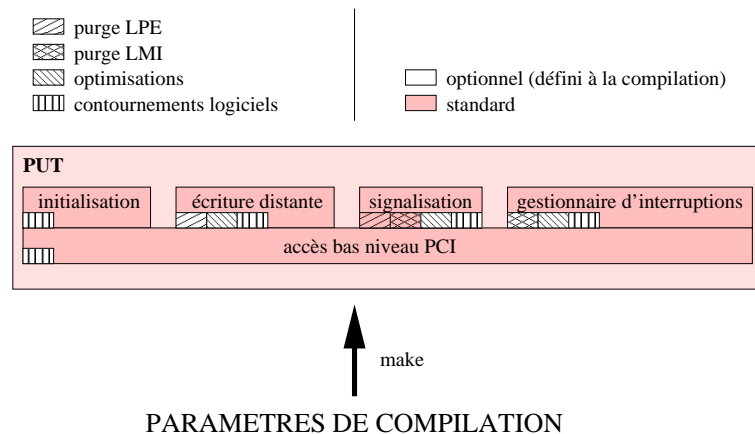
purge LPE
purge LMI
optimisations
contournements logiciels

optionnel (défini à la compilation)
standard

PUT

initialisation
écriture distante
signalisation
gestionnaire d'interruptions
accès bas niveau PCI

make

PARAMETRES DE COMPILATION